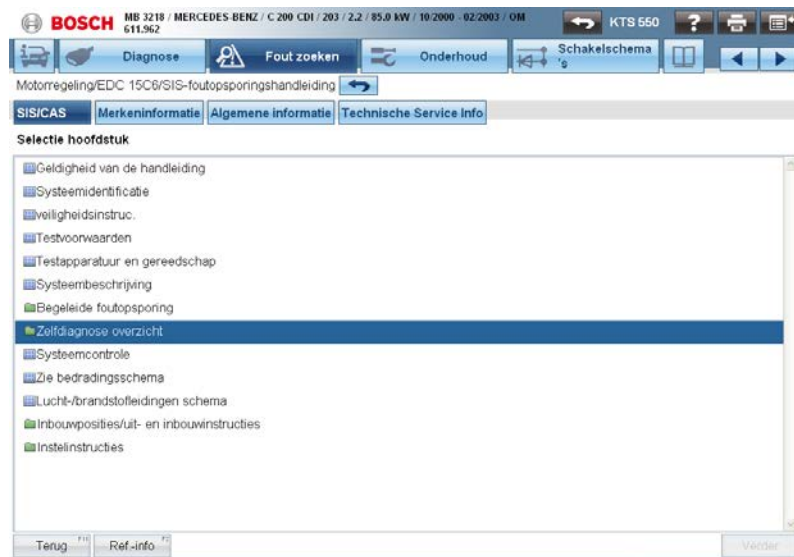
BOSCH MB 3218 / MERCEDES-BENZ / C 200 CDI / 203 / 2.2 / 85.0 kW / 10/2000 - 02/2003 / OM 611.962

KTS 550

Diagnose

Fout zoeken

Onderhoud

Schakelschema 's

Motorregeling/EDC 15C6/SIS-foutopsporingshandleiding

SIS/CAS

Merkeninformatie

Algemene informatie

Technische Service Info

Selectie hoofdstuk

Geldigheid van de handleiding

Systeemidentificatie

veiligheidsinstruc.

Testvoorwaarden

Testapparatuur en gereedschap

Systeembeschrijving

Begeleide foutopsporing

Zelfdiagnose overzicht

Systeemcontrole

Zie bedradingsschema

Lucht-/brandstofleidingen schema

Inbouwposities/uit- en inbouwinstructies

Instelinstructies

Terug F11

Ref.-info F2

Verder